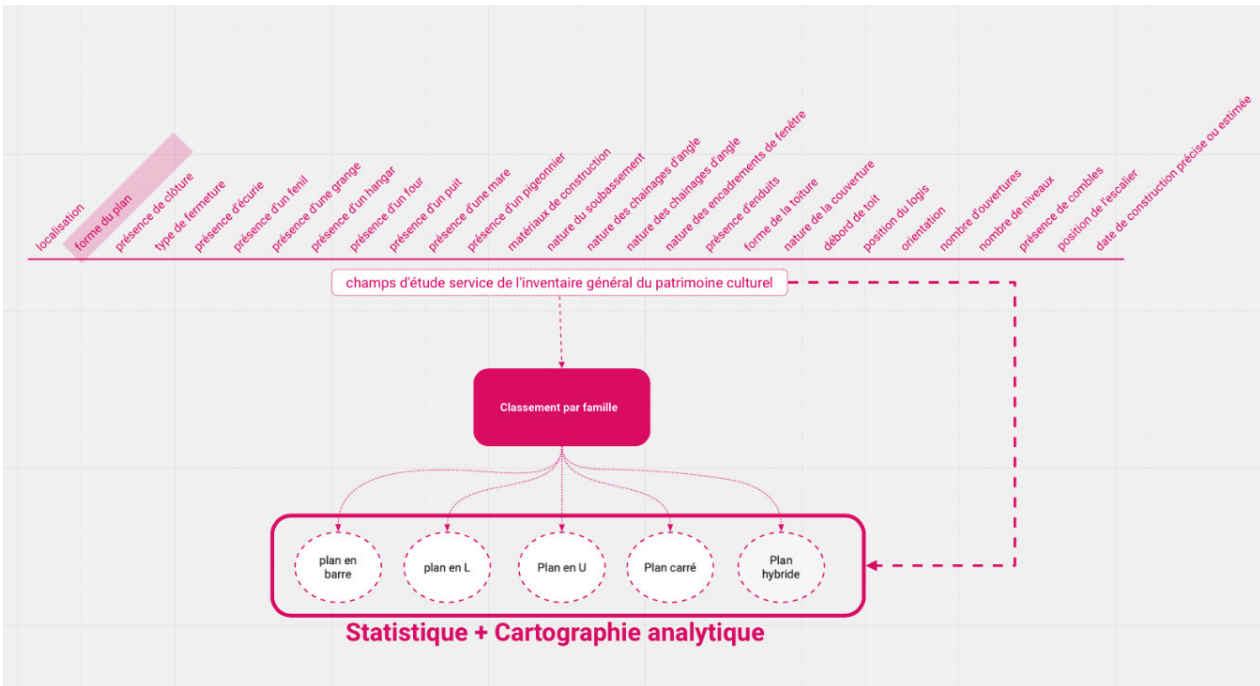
localisation

forme du plan

présence de clôture

type de fermeture

présence d'écurie

présence d'un fenil

présence d'une grange

présence d'un hangar

présence d'un four

présence d'un puit

présence d'une mare

présence d'un pigeonnier

matériaux de construction

nature du soubassement

nature des chainages d'angle

nature des chainages d'angle

nature des encadrements de fenêtre

présence d'enduits

forme de la toiture

nature de la couverture

débord de toit

position du logis

orientation

nombre d'ouvertures

nombre de niveaux

présence de combles

position de l'escalier

date de construction précise ou estimée

champs d'étude service de l'inventaire général du patrimoine culturel

Classement par famille

plan en barre

plan en L

Plan en U

Plan carré

Plan hybride

Statistique + Cartographie analytique